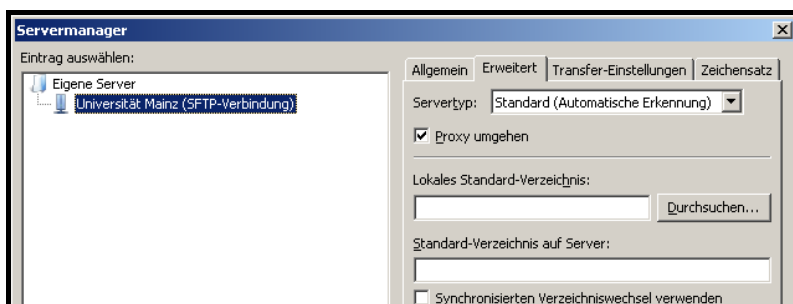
Servermanager

Eintrag auswählen:

Eigene Server

Universität Mainz (SFTP-Verbindung)

Allgemein | Erweitert | Transfer-Einstellungen | Zeichensatz

Servertyp: Standard (Automatische Erkennung)

Proxy umgehen

Lokales Standard-Verzeichnis:

Durchsuchen...

Standard-Verzeichnis auf Server:

Synchronisierten Verzeichniswechsel verwenden